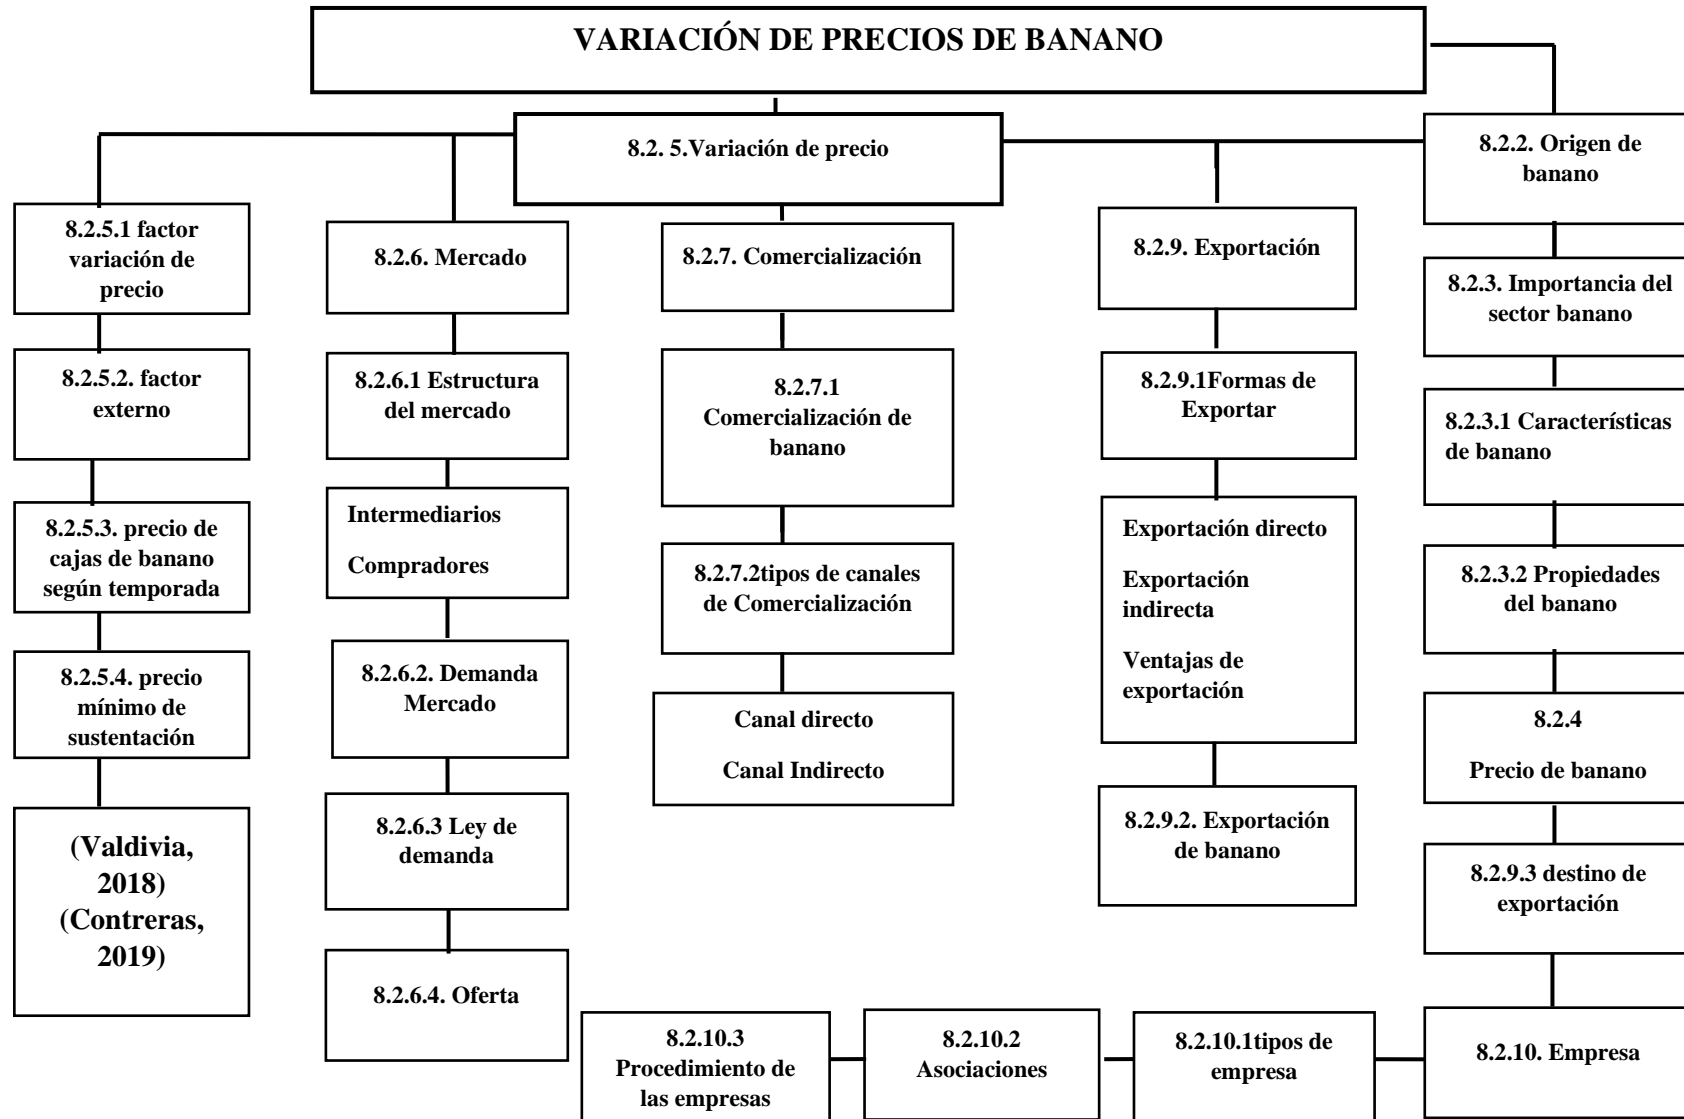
VARIACIÓN DE PRECIOS DE BANANO

8.2. 5.Variación de precio

8.2.5.1 factor variación de precio

8.2.5.2. factor externo

8.2.5.3. precio de cajas de banano según temporada

8.2.5.4. precio mínimo de sustentación

(Valdivia, 2018) (Contreras, 2019)

8.2.6. Mercado

8.2.6.1 Estructura del mercado

Intermediarios

Compradores

8.2.6.2. Demanda Mercado

8.2.6.3 Ley de demanda

8.2.6.4. Oferta

8.2.7. Comercialización

8.2.7.1 Comercialización de banano

8.2.7.2tipos de canales de Comercialización

Canal directo

Canal Indirecto

8.2.9. Exportación

8.2.9.1Formas de Exportar

Exportación directo

Exportación indirecta

Ventajas de exportación

8.2.9.2. Exportación de banano

8.2.2. Origen de banano

8.2.3. Importancia del sector banano

8.2.3.1 Características de banano

8.2.3.2 Propiedades del banano

8.2.4

Precio de banano

8.2.9.3 destino de exportación

8.2.10. Empresa

8.2.10.1tipos de empresa

8.2.10.2 Asociaciones

8.2.10.3 Procedimiento de las empresas